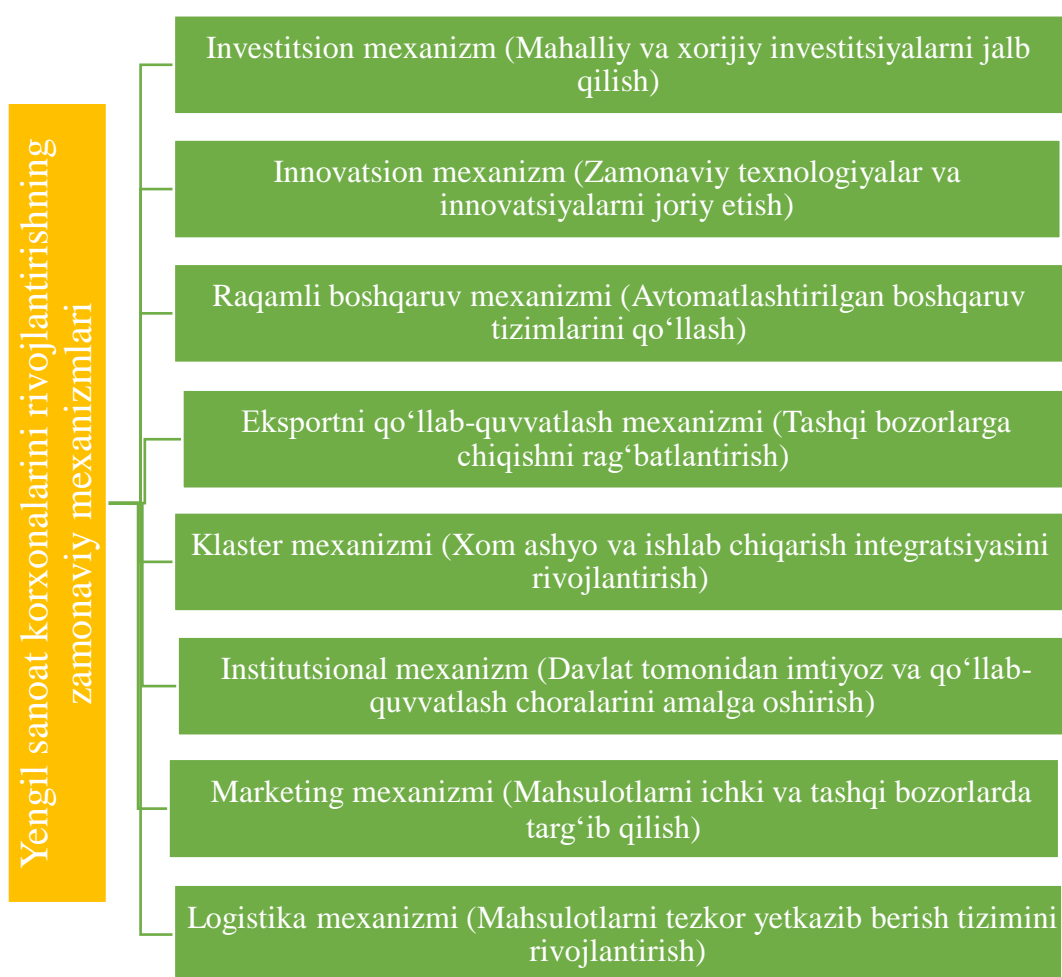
Yengil sanoat korxonalarini rivojlantirishning zamonaviy mexanizmlari

Investitsion mexanizm (Mahalliy va xorijiy investitsiyalarni jalb qilish)

Innovatsion mexanizm (Zamonaviy texnologiyalar va innovatsiyalarni joriy etish)

Raqamli boshqaruv mexanizmi (Avtomatlashtirilgan boshqaruv tizimlarini qo‘llash)

Eksportni qo‘llab-quvvatlash mexanizmi (Tashqi bozorlarga chiqishni rag‘batlantirish)

Klaster mexanizmi (Xom ashyo va ishlab chiqarish integratsiyasini rivojlantirish)

Institutsional mexanizm (Davlat tomonidan imtiyoz va qo‘llab-quvvatlash choralarini amalga oshirish)

Marketing mexanizmi (Mahsulotlarni ichki va tashqi bozorlarda targ‘ib qilish)

Logistika mexanizmi (Mahsulotlarni tezkor yetkazib berish tizimini rivojlantirish)